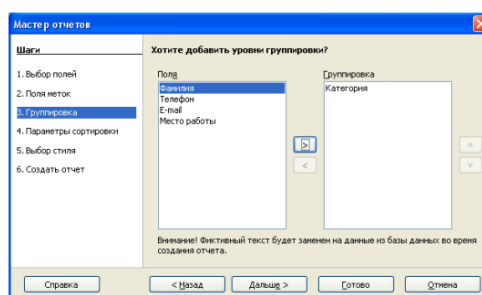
Мастер отчетов

Шаги

1. Выбор полей
2. Поля меток
3. Группировка
4. Параметры сортировки
5. Выбор стиля
6. Создать отчет

Хотите добавить уровни группировки?

Поля
Фамилия
Телефон
E-mail
Место работы

>
<

Группировка
Категория

Внимание! Фиктивный текст будет заменен на данные из базы данных во время создания отчета.

Справка
< Назад
Дальше >
Готово
Отмена